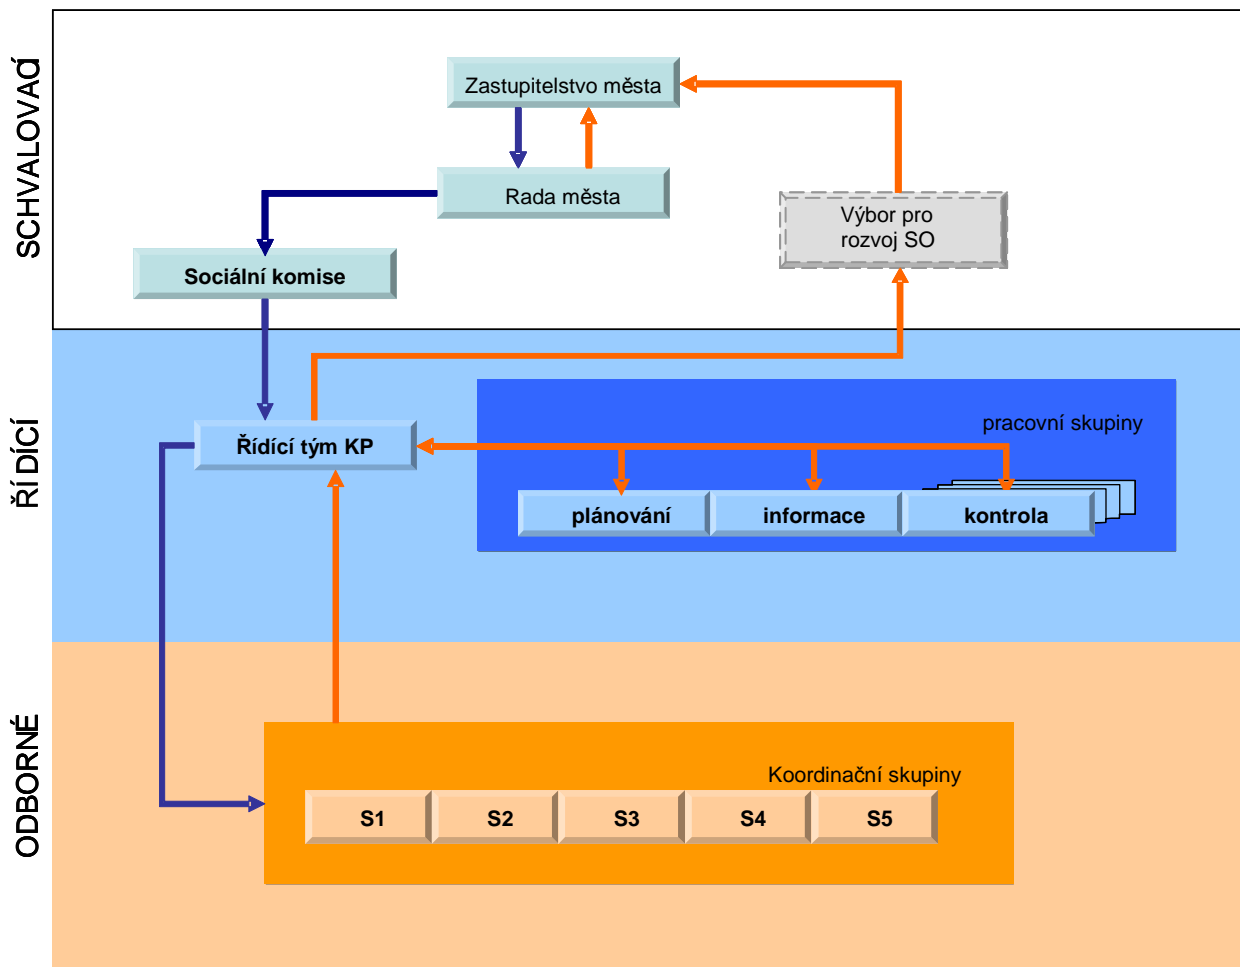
SCHVALOVACÍ

Zastupitelstvo města

Rada města

Výbor pro rozvoj SO

Sociální komise

ŘÍDÍCÍ

Řídící tým KP

pracovní skupiny

plánování

informace

kontrola

ODBORNÉ

Koordinační skupiny

S1

S2

S3

S4

S5